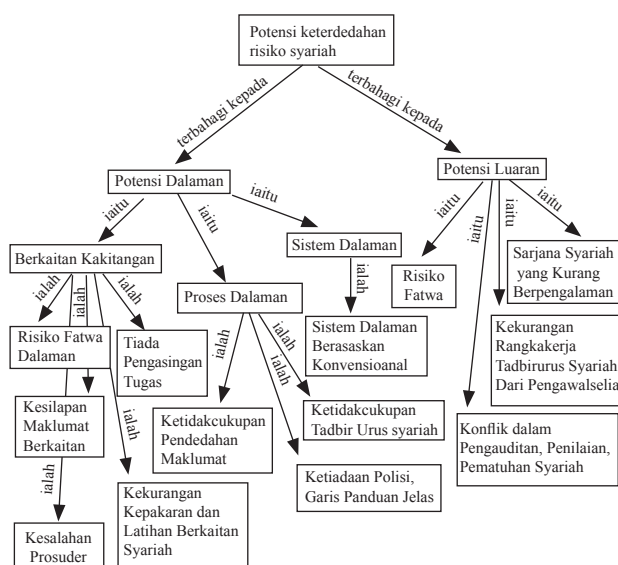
Potensi keterdedahan risiko syariah

terbahagi kepada

terbahagi kepada

Potensi Dalaman

Potensi Luaran

iaitu

iaitu

iaitu

Berkaitan Kakitangan

Proses Dalaman

Sistem Dalaman

ialah

ialah

ialah

ialah

Risiko Fatwa Dalaman

Tiada Pengasingan Tugas

Sistem Dalaman Berasaskan Konvensioanal

ialah

ialah

ialah

Kesilapan Maklumat Berkaitan

ialah

Ketidakcukupan Pendedahan Maklumat

Ketidakcukupan Tadbir Urus syariah

ialah

Ketiadaan Polisi, Garis Panduan Jelas

Kekurangan Kepakaran dan Latihan Berkaitan Syariah

Kesalahan Prosuder

iaitu

iaitu

iaitu

iaitu

Risiko Fatwa

Sarjana Syariah yang Kurang Berpengalaman

Kekurangan Rangkakerja Tadbirurus Syariah Dari Pengawalselia

Konflik dalam Pengauditan, Penilaian, Pematuhan Syariah